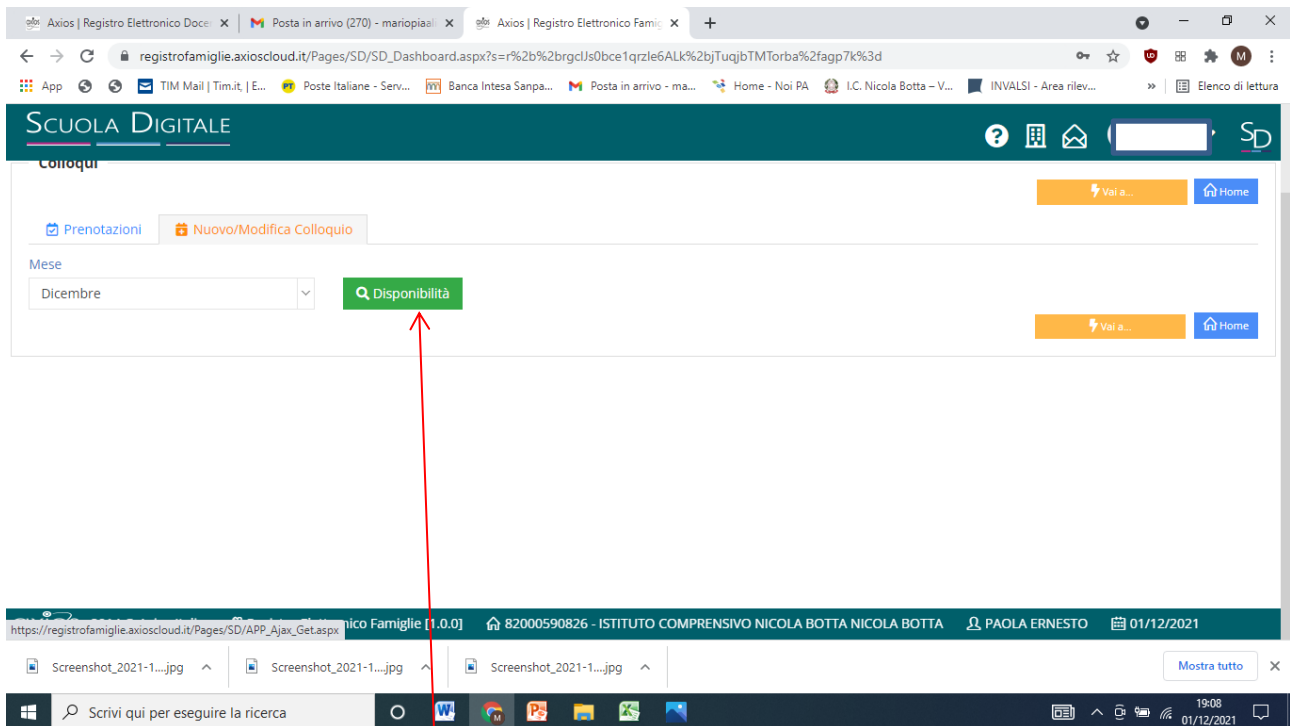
Axios | Registro Elettronico Doce
Posta in arrivo (270) - mariopiaal
Axios | Registro Elettronico Famig
registrofamiglie.axioscloud.it/Pages/SD/SD_Dashboard.aspx?s=r%2b%2brgclJs0bce1qrzle6ALk%2bjTuqjbTMTorba%2fagp7k%3d
App
TIM Mail | Tim.it, | E...
Poste Italiane - Serv...
Banca Intesa Sanpa...
Posta in arrivo - ma...
Home - Noi PA
I.C. Nicola Botta – V...
INVALSI - Area rilev...
Elenco di lettura
SCUOLA DIGITALE
SD
Colloqui
Vai a...
Home
Prenotazioni
Nuovo/Modifica Colloquio
Mese
Dicembre
Disponibilità
Vai a...
Home
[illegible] nico Famiglie [1.0.0]
82000590826 - ISTITUTO COMPRENSIVO NICOLA BOTTA NICOLA BOTTA
PAOLA ERNESTO
01/12/2021
https://registrofamiglie.axioscloud.it/Pages/SD/APP_Ajax_Get.aspx
Screenshot_2021-1....jpg
Screenshot_2021-1....jpg
Screenshot_2021-1....jpg
Mostra tutto
Scrivi qui per eseguire la ricerca
19:08
01/12/2021